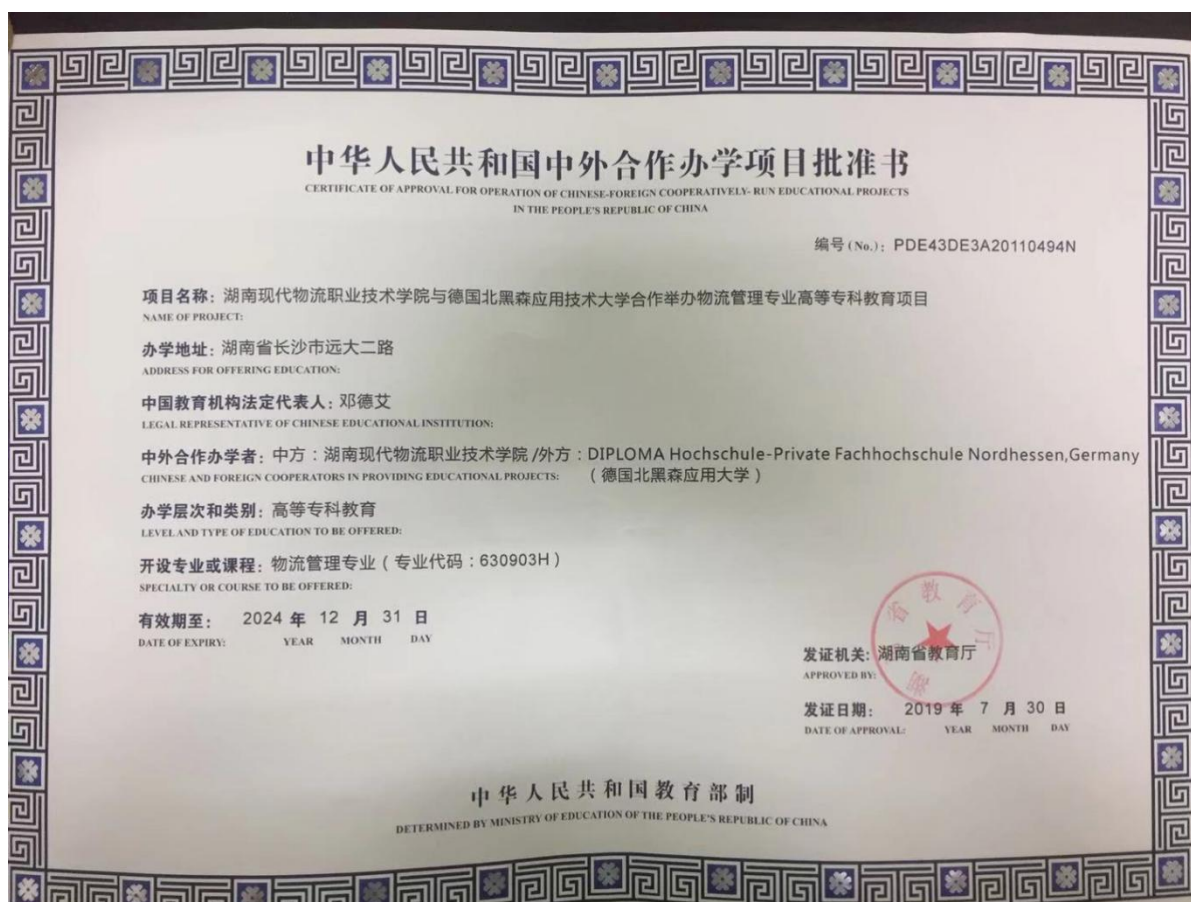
中华人民共和国中外合作办学项目批准书
CERTIFICATE OF APPROVAL FOR OPERATION OF CHINESE-FOREIGN COOPERATIVELY- RUN EDUCATIONAL PROJECTS IN THE PEOPLE'S REPUBLIC OF CHINA

编号(No.): PDE43DE3A20110494N

项目名称：湖南现代物流职业技术学院与德国北黑森应用技术大学合作举办物流管理专业高等专科教育项目
NAME OF PROJECT:

办学地址：湖南省长沙市远大二路
ADDRESS FOR OFFERING EDUCATION:

中国教育机构法定代表人：邓德艾
LEGAL REPRESENTATIVE OF CHINESE EDUCATIONAL INSTITUTION:

中外合作办学者：中方：湖南现代物流职业技术学院 /外方：DIPLOMA Hochschule-Private Fachhochschule Nordhessen,Germany （德国北黑森应用大学）
CHINESE AND FOREIGN COOPERATORS IN PROVIDING EDUCATIONAL PROJECTS:

办学层次和类别：高等专科教育
LEVEL AND TYPE OF EDUCATION TO BE OFFERED:

开设专业或课程：物流管理专业（专业代码：630903H）
SPECIALTY OR COURSE TO BE OFFERED:

有效期至： 2024 年 12 月 31 日
DATE OF EXPIRY: YEAR MONTH DAY

发证机关：湖南省教育厅
APPROVED BY:

湖南省教育厅

发证日期： 2019 年 7 月 30 日
DATE OF APPROVAL: YEAR MONTH DAY

中华人民共和国教育部制
DETERMINED BY MINISTRY OF EDUCATION OF THE PEOPLE'S REPUBLIC OF CHINA